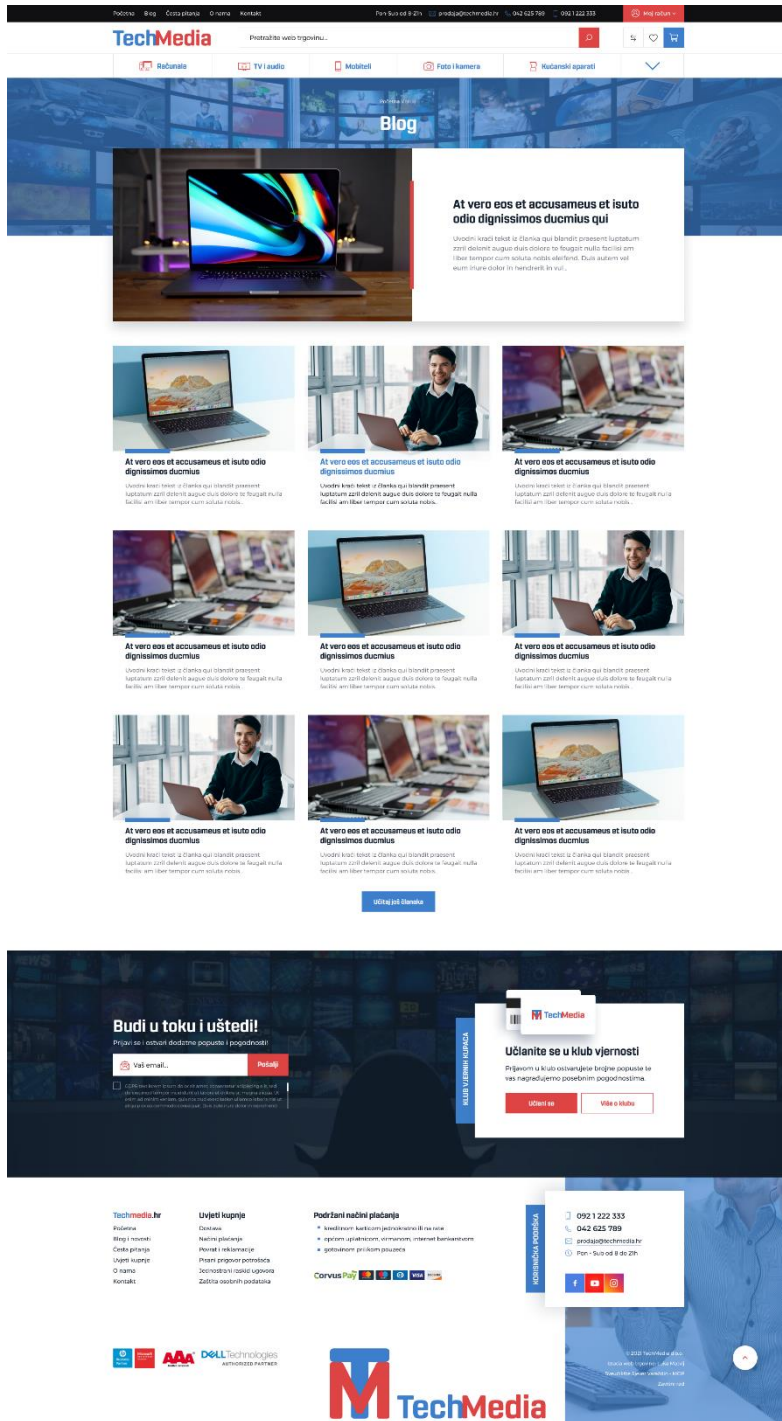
Početna Blog Česta pitanja O nama Kontakt

Pon - Sub od 8-21h prodaja@techmedia.hr 042 625 789 092 1 222 333 Moj račun

TechMedia

Pretražite web trgovinu...

Računala TV i audio Mobiteli Foto i kamere Kućanski aparati

Početna / Blog

Blog

At vero eos et accusameus et isuto odio dignissimos ducmius qui

Uvodni kraći tekst iz članka qui blandit praesent luptatum zzril delenit augue duis dolore te feugait nulla facilisi am liber tempor cum soluta nobis eleifend. Duis autem vel eum iriure dolor in hendrerit in vul...

At vero eos et accusameus et isuto odio dignissimos ducmius

Uvodni kraći tekst iz članka qui blandit praesent luptatum zzril delenit augue duis dolore te feugait nulla facilisi am liber tempor cum soluta nobis.

At vero eos et accusameus et isuto odio dignissimos ducmius

Uvodni kraći tekst iz članka qui blandit praesent luptatum zzril delenit augue duis dolore te feugait nulla facilisi am liber tempor cum soluta nobis.

At vero eos et accusameus et isuto odio dignissimos ducmius

Uvodni kraći tekst iz članka qui blandit praesent luptatum zzril delenit augue duis dolore te feugait nulla facilisi am liber tempor cum soluta nobis.

At vero eos et accusameus et isuto odio dignissimos ducmius

Uvodni kraći tekst iz članka qui blandit praesent luptatum zzril delenit augue duis dolore te feugait nulla facilisi am liber tempor cum soluta nobis.

At vero eos et accusameus et isuto odio dignissimos ducmius

Uvodni kraći tekst iz članka qui blandit praesent luptatum zzril delenit augue duis dolore te feugait nulla facilisi am liber tempor cum soluta nobis.

At vero eos et accusameus et isuto odio dignissimos ducmius

Uvodni kraći tekst iz članka qui blandit praesent luptatum zzril delenit augue duis dolore te feugait nulla facilisi am liber tempor cum soluta nobis.

At vero eos et accusameus et isuto odio dignissimos ducmius

Uvodni kraći tekst iz članka qui blandit praesent luptatum zzril delenit augue duis dolore te feugait nulla facilisi am liber tempor cum soluta nobis.

At vero eos et accusameus et isuto odio dignissimos ducmius

Uvodni kraći tekst iz članka qui blandit praesent luptatum zzril delenit augue duis dolore te feugait nulla facilisi am liber tempor cum soluta nobis.

At vero eos et accusameus et isuto odio dignissimos ducmius

Uvodni kraći tekst iz članka qui blandit praesent luptatum zzril delenit augue duis dolore te feugait nulla facilisi am liber tempor cum soluta nobis.

Učitaj još članaka

Budi u toku i uštedi!

Prijavi se i ostvari dodatne popuste i pogodnosti!

Vaš email... Pošalji

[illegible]

KLUB VJERNIH KUPACA

TechMedia

Učlanite se u klub vjernosti

Prijavom u klub ostvarujete brojne popuste te vas nagrađujemo posebnim pogodnostima.

Učlani se Više o klubu

Techmedia.hr
Početna
Blog i novosti
Česta pitanja
Uvjeti kupnje
O nama
Kontakt

Uvjeti kupnje
Dostava
Načini plaćanja
Povrat i reklamacije
Pravo prigovor potrošača
Jednostrani raskid ugovora
Zaštita osobnih podataka

Podržani načini plaćanja
kreditnom karticom jednokratno ili na rate
općom uplatnicom, virmanom, internet bankarstvom
gotovinom prilikom pouzeća

Corvus Pay

KORISNIČKA PODRŠKA

092 1 222 333
042 625 789
prodaja@techmedia.hr
Pon - Sub od 8 do 21h

AAA DELL Technologies AUTHORIZED PARTNER

TechMedia

© 2021 TechMedia d.o.o.
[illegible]